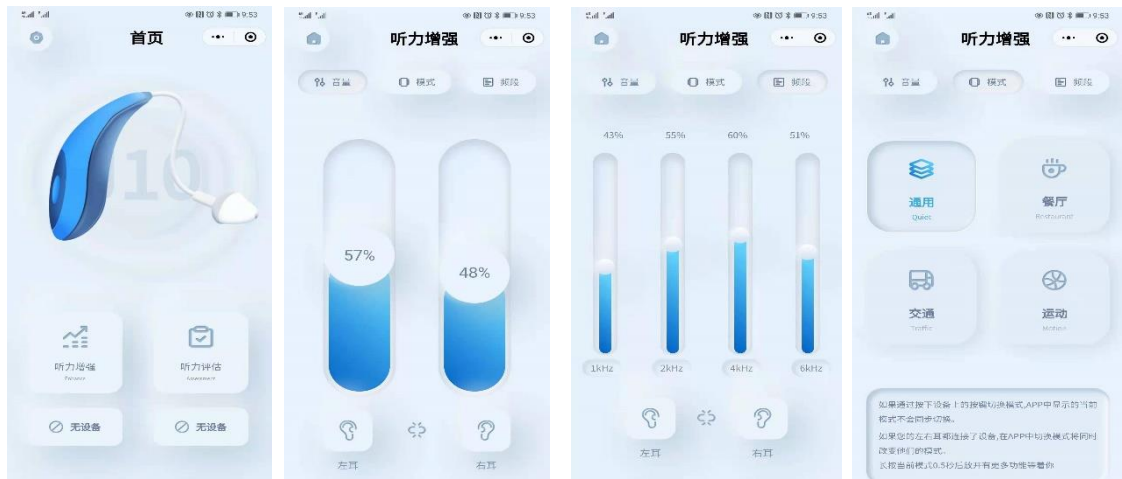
9:53

首页

10

听力增强
Enhance

听力评估
Assessment

无设备

无设备

9:53

听力增强

音量

模式

频段

57%

48%

左耳

右耳

9:53

听力增强

音量

模式

频段

43%

55%

60%

51%

1kHz

2kHz

4kHz

6kHz

左耳

右耳

9:53

听力增强

音量

模式

频段

通用
Quiet

餐厅
Restaurant

交通
Traffic

运动
Motion

如果通过按下设备上的按键切换模式,APP中显示的当前模式不会同步切换。

如果您均左右耳都连接了设备,在APP中切换模式将同时改变两侧的模式。

长按当前模式0.5秒后放开有更多功能等着你